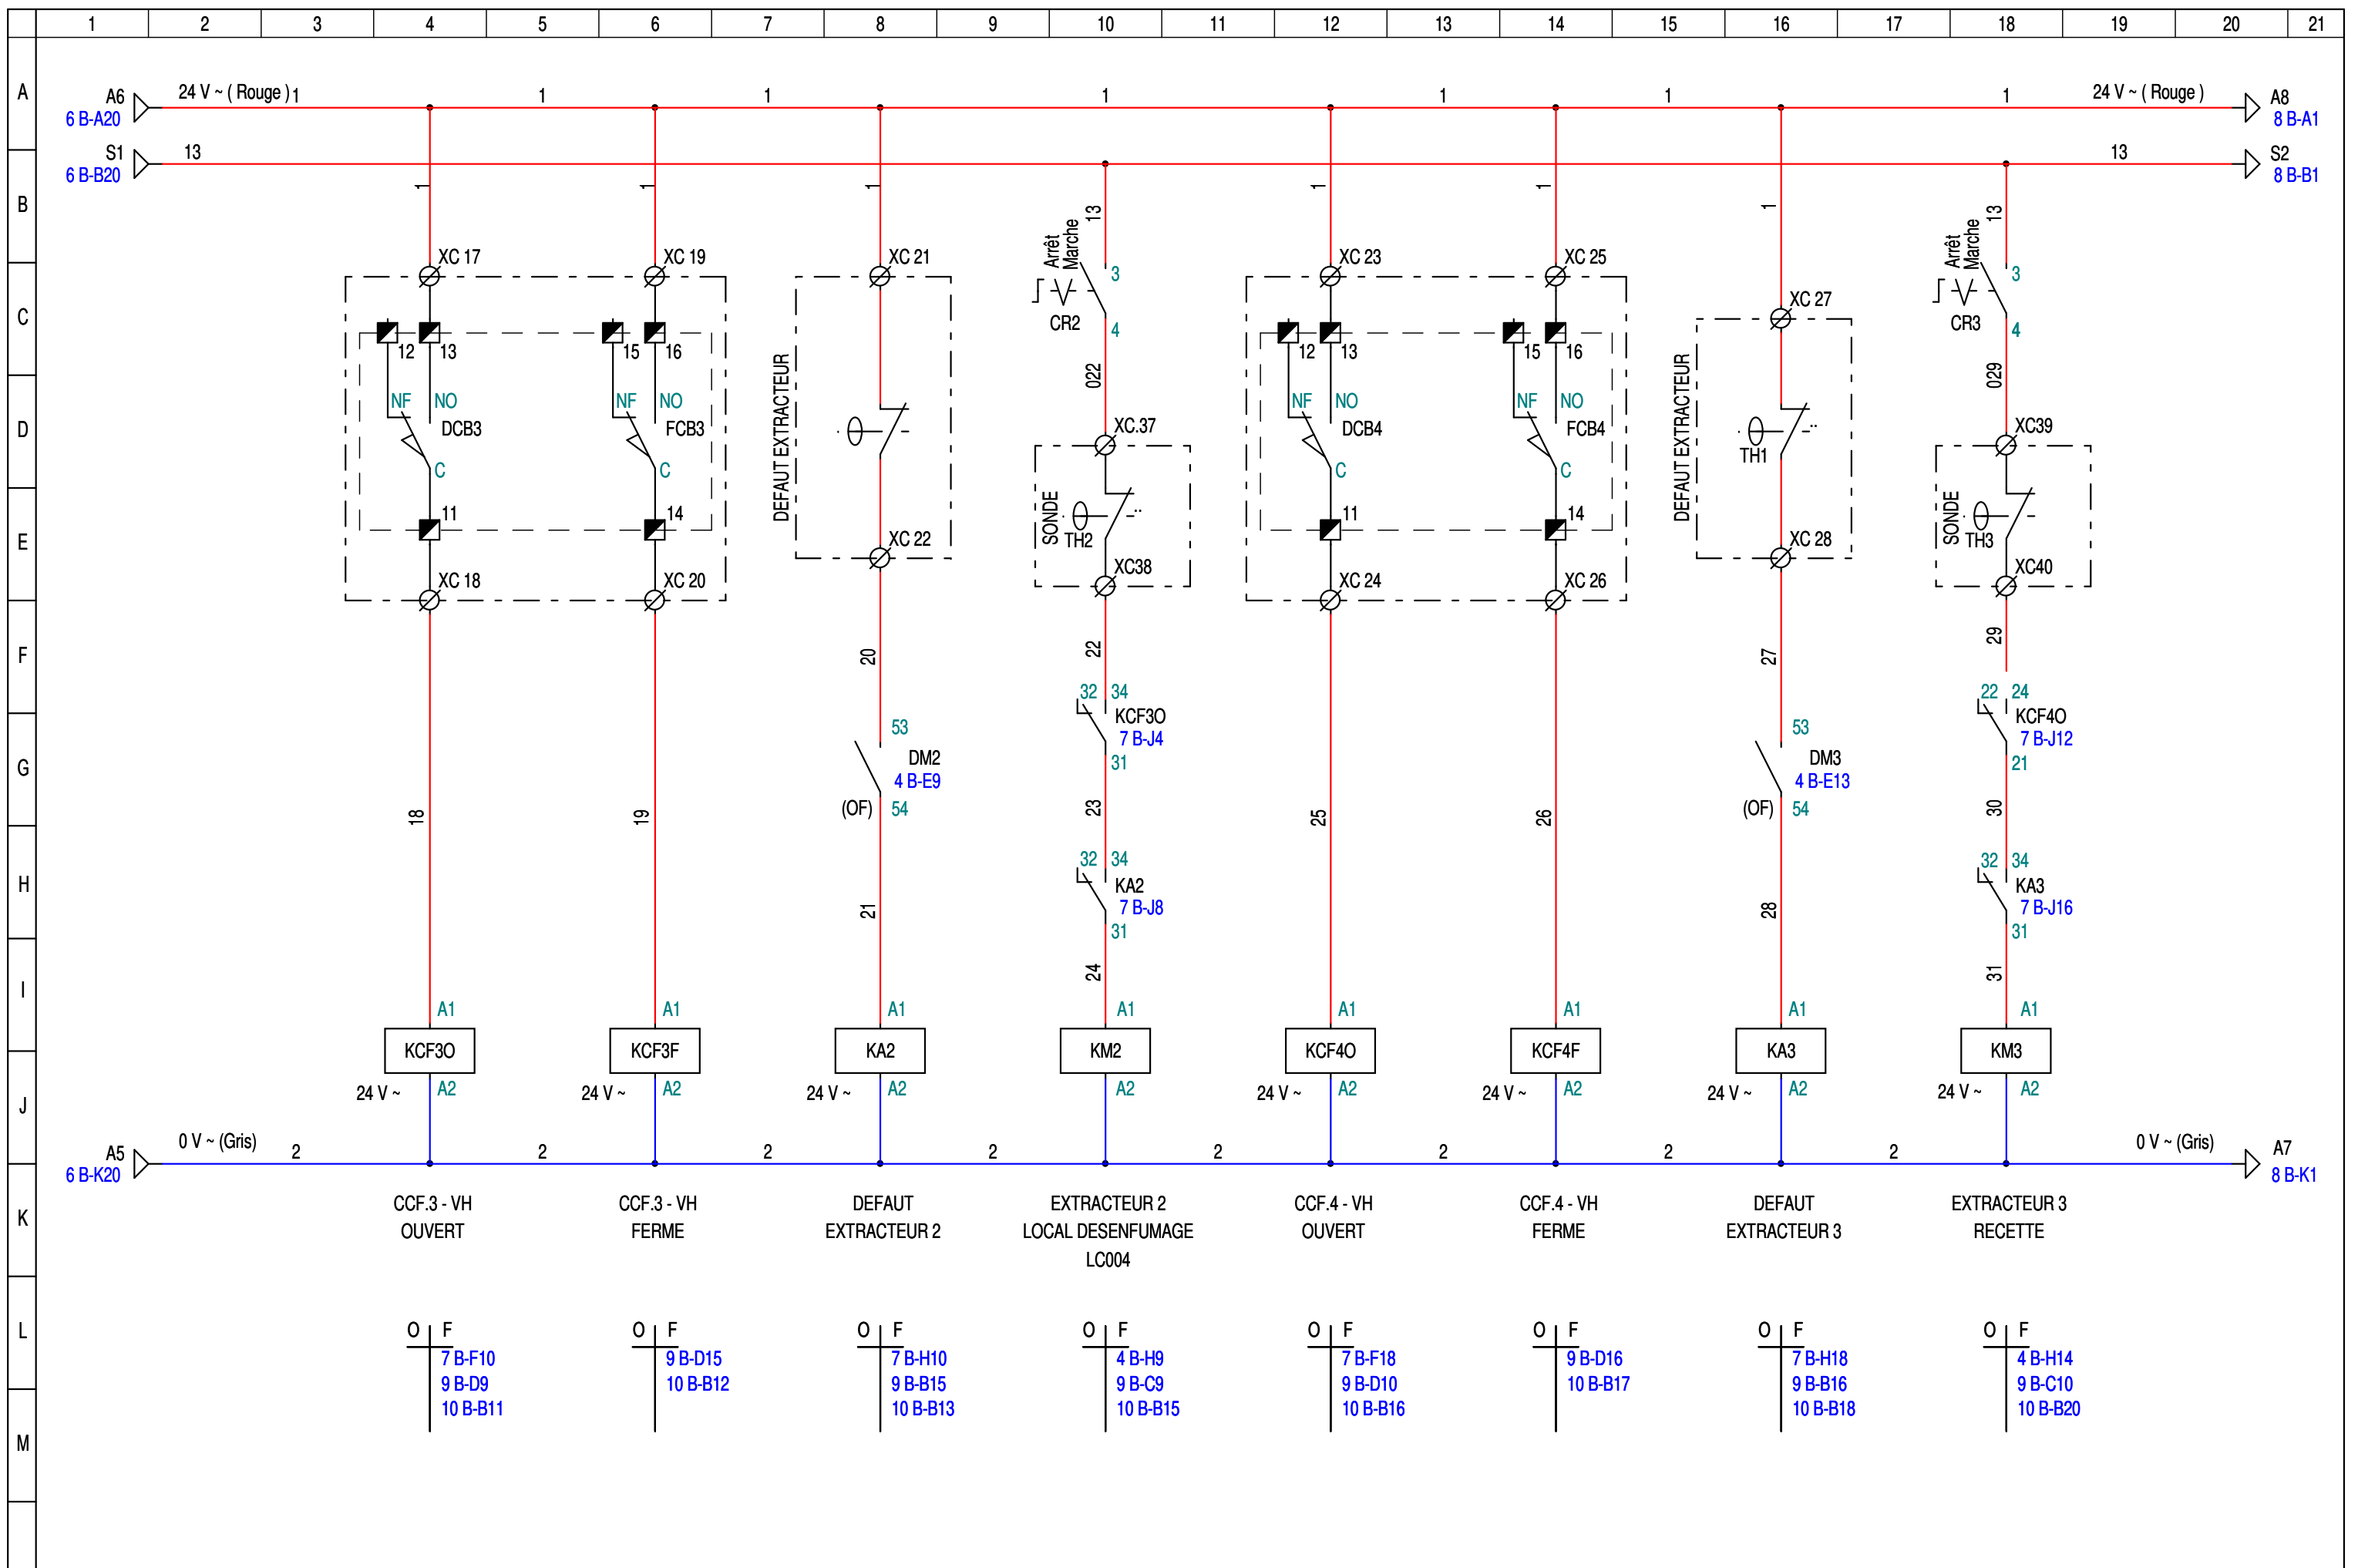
1 2 3 4 5 6 7 8 9 10 11 12 13 14 15 16 17 18 19 20 21

A B C D E F G H I J K L M

A6
6 B-A20
24 V ~ ( Rouge ) 1
1 1 1 1 1 1
24 V ~ ( Rouge )
A8
8 B-A1

S1
6 B-B20
13
13
S2
8 B-B1

1 1 1
XC 17
12 13
NF NO
DCB3
C
11
XC 18
18

1
XC 19
15 16
NF NO
FCB3
C
14
XC 20
19

1
XC 21
DEFAUT EXTRACTEUR
XC 22
20
53
DM2
4 B-E9
(OF)
54
21

13
Arrêt Marche
3
CR2
4
022
XC.37
SONDE
TH2
XC38
22
32 34
KCF3O
7 B-J4
31
23
32 34
KA2
7 B-J8
31
24

1
XC 23
12 13
NF NO
DCB4
C
11
XC 24
25

1
XC 25
15 16
NF NO
FCB4
C
14
XC 26
26

1
XC 27
DEFAUT EXTRACTEUR
TH1
XC 28
27
53
DM3
4 B-E13
(OF)
54
28

13
Arrêt Marche
3
CR3
4
029
XC39
SONDE
TH3
XC40
29
22 24
KCF4O
7 B-J12
21
30
32 34
KA3
7 B-J16
31
31

A1 A1 A1 A1 A1 A1 A1 A1
KCF3O KCF3F KA2 KM2 KCF4O KCF4F KA3 KM3
24 V ~ A2 24 V ~ A2 24 V ~ A2 A2 24 V ~ A2 24 V ~ A2 24 V ~ A2 24 V ~ A2

A5
6 B-K20
0 V ~ (Gris)
2 2 2 2 2 2 2 2
0 V ~ (Gris)
A7
8 B-K1

CCF.3 - VH
OUVERT

CCF.3 - VH
FERME

DEFAUT
EXTRACTEUR 2

EXTRACTEUR 2
LOCAL DESENFUMAGE
LC004

CCF.4 - VH
OUVERT

CCF.4 - VH
FERME

DEFAUT
EXTRACTEUR 3

EXTRACTEUR 3
RECETTE

O F
7 B-F10
9 B-D9
10 B-B11

O F
9 B-D15
10 B-B12

O F
7 B-H10
9 B-B15
10 B-B13

O F
4 B-H9
9 B-C9
10 B-B15

O F
7 B-F18
9 B-D10
10 B-B16

O F
9 B-D16
10 B-B17

O F
7 B-H18
9 B-B16
10 B-B18

O F
4 B-H14
9 B-C10
10 B-B20